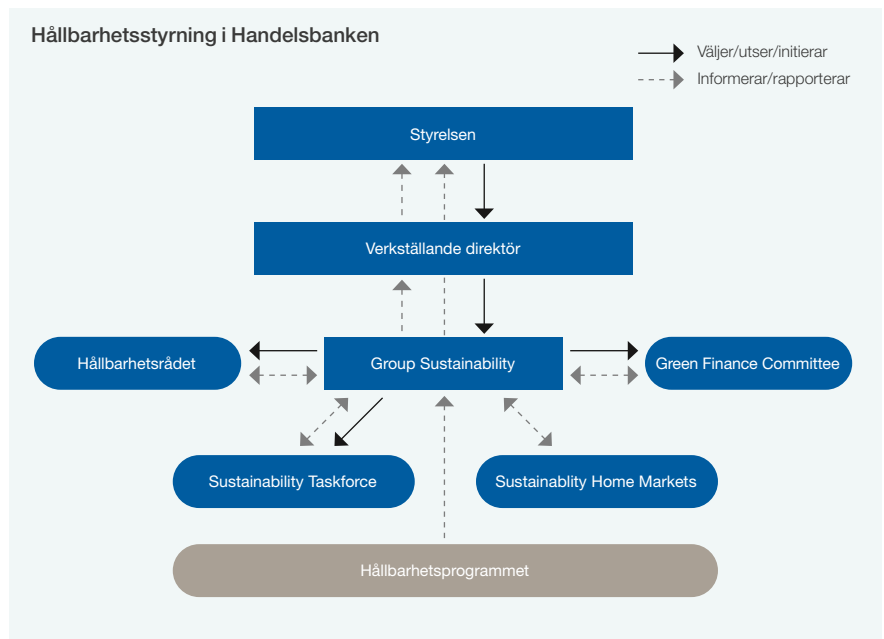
Hållbarhetsstyrning i Handelsbanken

Väljer/utser/initierar
Informerar/rapporterar

Styrelsen

Verkställande direktör

Hållbarhetsrådet

Group Sustainability

Green Finance Committee

Sustainability Taskforce

Sustainablity Home Markets

Hållbarhetsprogrammet